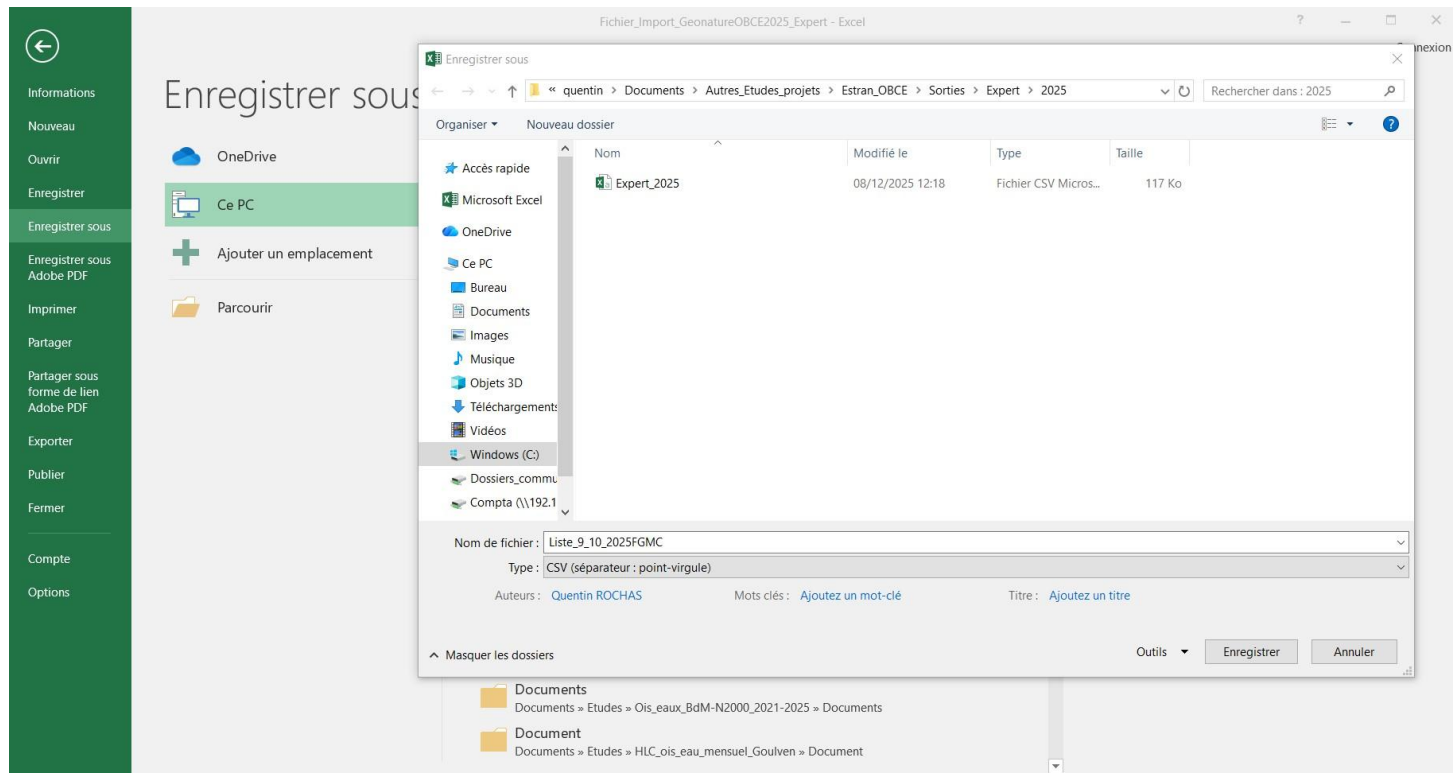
Fichier_Import_GeonatureOBCE2025_Expert - Excel

? — □ ×

nexion

Informations
Nouveau
Ouvrir
Enregistrer
Enregistrer sous
Enregistrer sous Adobe PDF
Imprimer
Partager
Partager sous forme de lien Adobe PDF
Exporter
Publier
Fermer
Compte
Options

Enregistrer sous

OneDrive
Ce PC
Ajouter un emplacement
Parcourir

Enregistrer sous

« quentin > Documents > Autres_Etudes_projets > Estran_OBCE > Sorties > Expert > 2025

Rechercher dans : 2025

Organiser ▾ Nouveau dossier

Accès rapide
Microsoft Excel
OneDrive
Ce PC
Bureau
Documents
Images
Musique
Objets 3D
Téléchargements
Vidéos
Windows (C:)
Dossiers_commu
Compta (\\192.1

| Nom | Modifié le | Type | Taille |
|---|---|---|---|
| Expert_2025 | 08/12/2025 12:18 | Fichier CSV Micros... | 117 Ko |

Nom de fichier : Liste_9_10_2025FGMC
Type : CSV (séparateur : point-virgule)

Auteurs : Quentin ROCHAS Mots clés : Ajoutez un mot-clé Titre : Ajoutez un titre

^ Masquer les dossiers Outils ▾ Enregistrer Annuler

Documents
Documents » Etudes » Ois_eaux_BdM-N2000_2021-2025 » Documents
Document
Documents » Etudes » HLC_ois_eau_mensuel_Goulven » Document